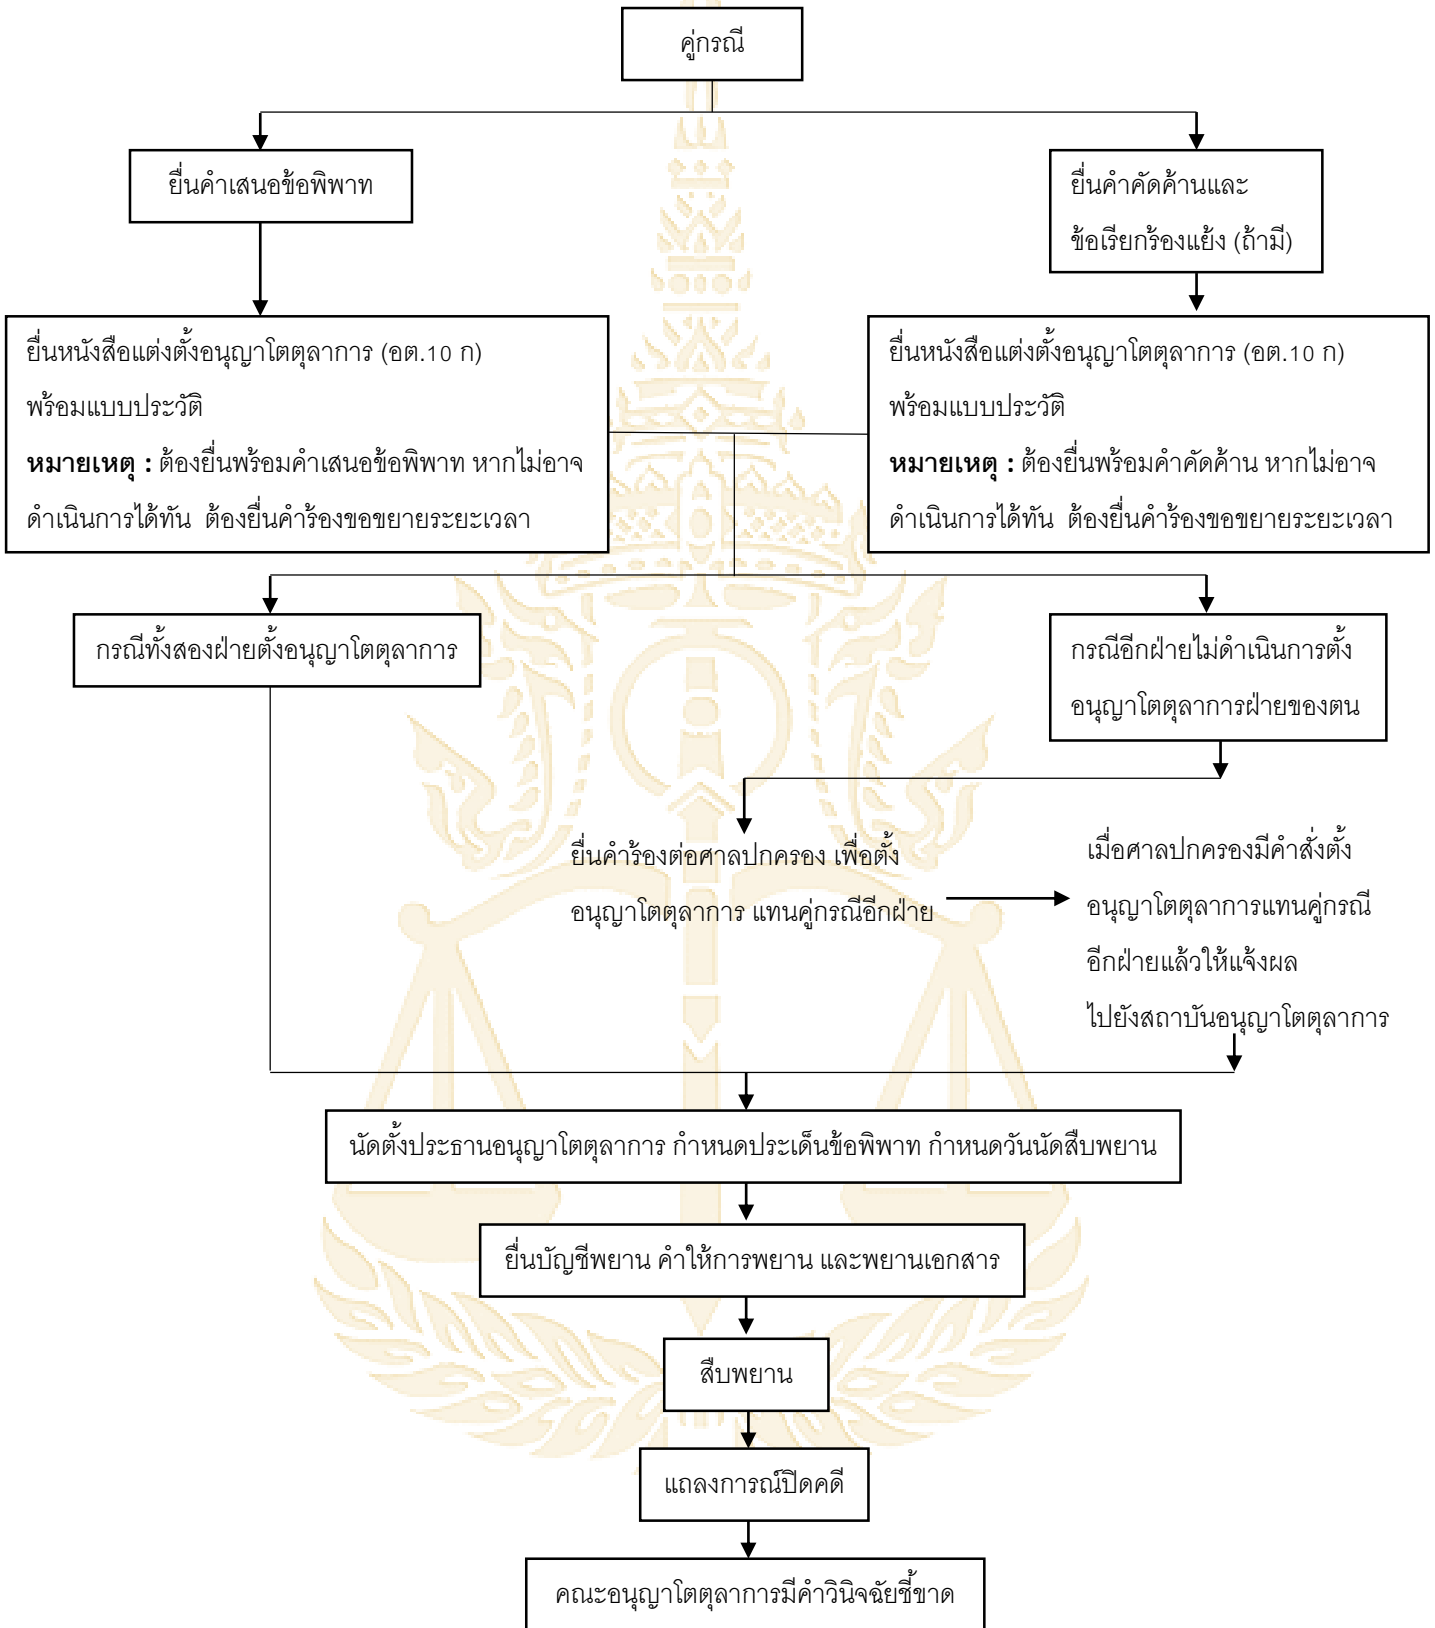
คู่กรณี

ยื่นคำเสนอข้อพิพาท

ยื่นคำคัดค้านและข้อเรียกร้องแย้ง (ถ้ามี)

ยื่นหนังสือแต่งตั้งอนุญาโตตุลาการ (อต.10 ก) พร้อมแบบประวัติ
**หมายเหตุ :** ต้องยื่นพร้อมคำเสนอข้อพิพาท หากไม่อาจดำเนินการได้ทัน ต้องยื่นคำร้องขอขยายระยะเวลา

ยื่นหนังสือแต่งตั้งอนุญาโตตุลาการ (อต.10 ก) พร้อมแบบประวัติ
**หมายเหตุ :** ต้องยื่นพร้อมคำคัดค้าน หากไม่อาจดำเนินการได้ทัน ต้องยื่นคำร้องขอขยายระยะเวลา

กรณีทั้งสองฝ่ายตั้งอนุญาโตตุลาการ

กรณีอีกฝ่ายไม่ดำเนินการตั้งอนุญาโตตุลาการฝ่ายของตน

ยื่นคำร้องต่อศาลปกครอง เพื่อตั้งอนุญาโตตุลาการ แทนคู่กรณีอีกฝ่าย

เมื่อศาลปกครองมีคำสั่งตั้งอนุญาโตตุลาการแทนคู่กรณีอีกฝ่ายแล้วให้แจ้งผลไปยังสถาบันอนุญาโตตุลาการ

นัดตั้งประธานอนุญาโตตุลาการ กำหนดประเด็นข้อพิพาท กำหนดวันนัดสืบพยาน

ยื่นบัญชีพยาน คำให้การพยาน และพยานเอกสาร

สืบพยาน

แถลงการณ์ปิดคดี

คณะอนุญาโตตุลาการมีคำวินิจฉัยชี้ขาด